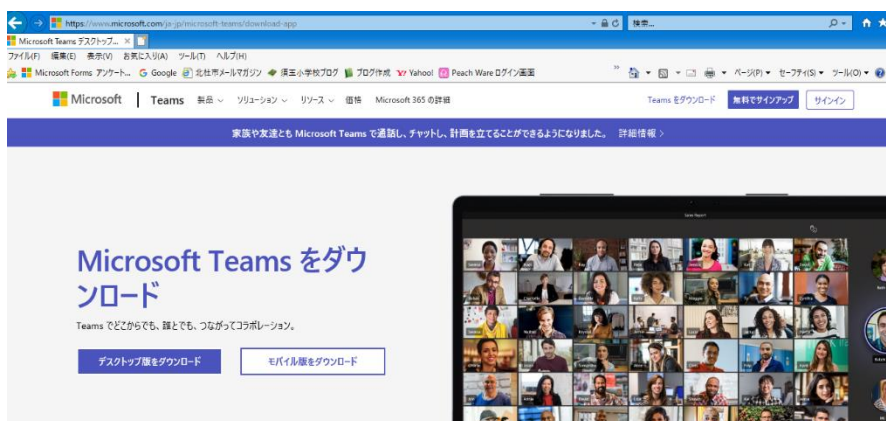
https://www.microsoft.com/ja-jp/microsoft-teams/download-app

検索...

Microsoft Teams デスクトップ... ×

ファイル(F) 編集(E) 表示(V) お気に入り(A) ツール(T) ヘルプ(H)

Microsoft Forms アンケート... Google 北杜市メールマガジン 須玉小学校ブログ ブログ作成 Yahoo! Peach Ware ログイン画面

ページ(P) ▾ セーフティ(S) ▾ ツール(O) ▾

Microsoft | Teams 製品 ⌄ ソリューション ⌄ リソース ⌄ 価格 Microsoft 365 の詳細

Teams をダウンロード 無料でサインアップ サインイン

家族や友達とも Microsoft Teams で通話し、チャットし、計画を立てることができるようになりました。 詳細情報 >

Microsoft Teams をダウンロード

Teams でどこからでも、誰とでも、つながってコラボレーション。

デスクトップ版をダウンロード

モバイル版をダウンロード

Sales Report